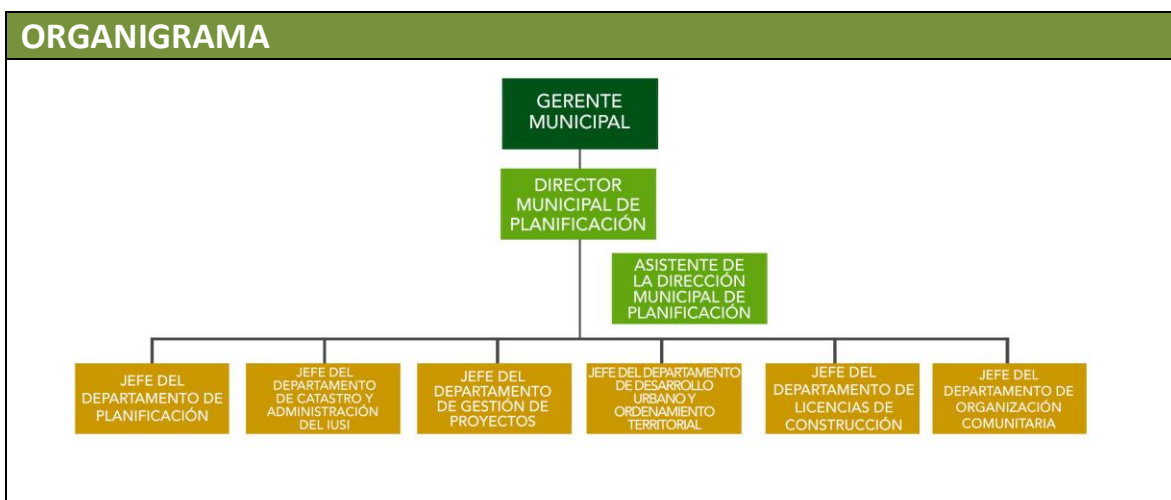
ORGANIGRAMA

GERENTE MUNICIPAL

DIRECTOR MUNICIPAL DE PLANIFICACIÓN

ASISTENTE DE LA DIRECCIÓN MUNICIPAL DE PLANIFICACIÓN

JEFE DEL DEPARTAMENTO DE PLANIFICACIÓN

JEFE DEL DEPARTAMENTO DE CATASTRO Y ADMINISTRACIÓN DEL IUSI

JEFE DEL DEPARTAMENTO DE GESTIÓN DE PROYECTOS

JEFE DEL DEPARTAMENTO DE DESARROLLO URBANO Y ORDENAMIENTO TERRITORIAL

JEFE DEL DEPARTAMENTO DE LICENCIAS DE CONSTRUCCIÓN

JEFE DEL DEPARTAMENTO DE ORGANIZACIÓN COMUNITARIA